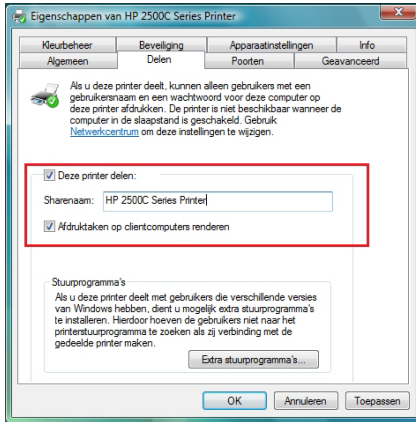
Eigenschappen van HP 2500C Series Printer

Kleurbeheer | Beveiliging | Apparaatinstellingen | Info
Algemeen | Delen | Poorten | Geavanceerd

Als u deze printer deelt, kunnen alleen gebruikers met een gebruikersnaam en een wachtwoord voor deze computer op deze printer afdrukken. De printer is niet beschikbaar wanneer de computer in de slaapstand is geschakeld. Gebruik Netwerkcentrum om deze instellingen te wijzigen.

Deze printer delen:

Sharenaam: HP 2500C Series Printer

Afdruktaken op clientcomputers renderen

Stuurprogramma's

Als u deze printer deelt met gebruikers die verschillende versies van Windows hebben, dient u mogelijk extra stuurprogramma's te installeren. Hierdoor hoeven de gebruikers niet naar het printerstuurprogramma te zoeken als zij verbinding met de gedeelde printer maken.

Extra stuurprogramma's...

OK | Annuleren | Toepassen